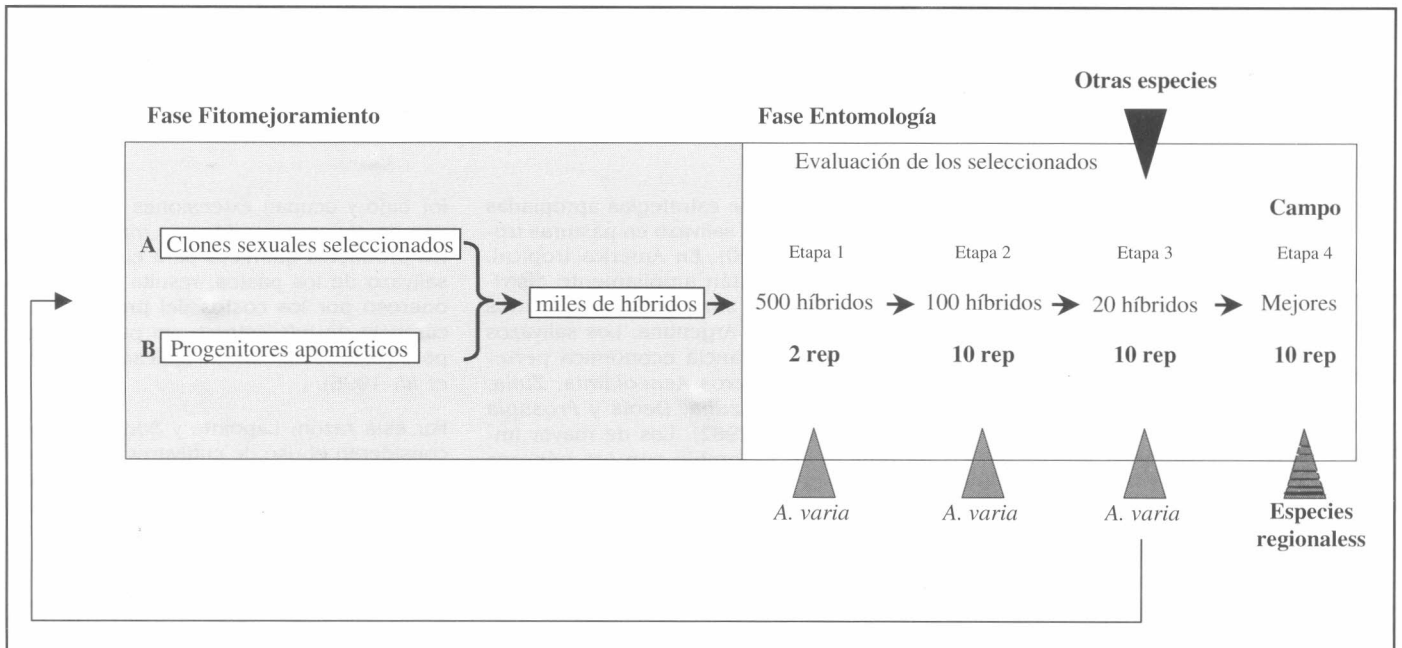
Otras especies

Fase Fitomejoramiento

Fase Entomología

Evaluación de los seleccionados

Campo

A Clones sexuales seleccionados

B Progenitores apomícticos

miles de híbridos

| Etapa 1 | Etapa 2 | Etapa 3 | Etapa 4 |
|---|---|---|---|
| 500 híbridos | 100 híbridos | 20 híbridos | Mejores |
| **2 rep** | **10 rep** | **10 rep** | **10 rep** |

*A. varia* *A. varia* *A. varia* **Especies regionaless**